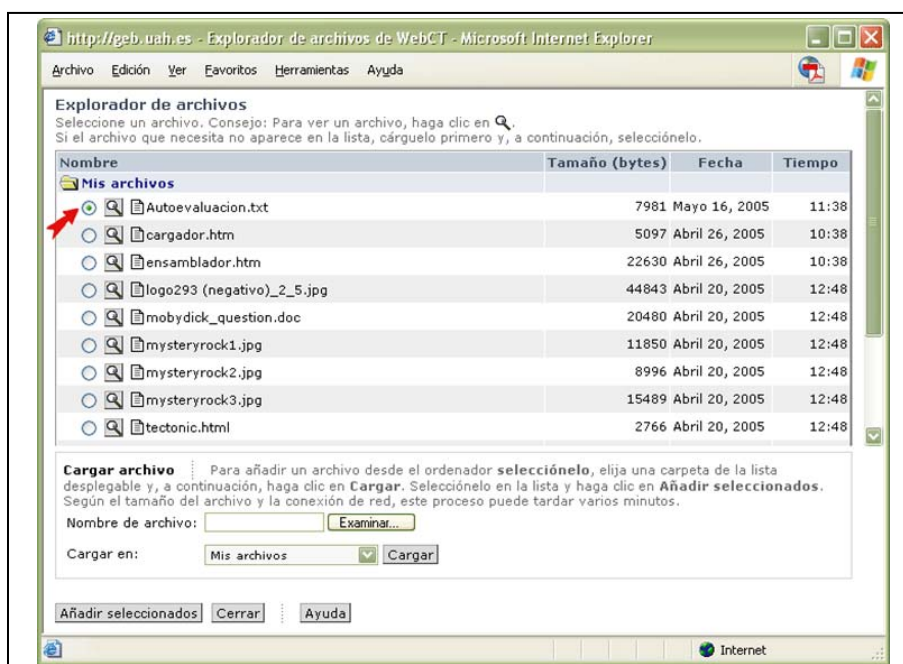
http://geb.uah.es - Explorador de archivos de WebCT - Microsoft Internet Explorer

Archivo Edición Ver Favoritos Herramientas Ayuda

Explorador de archivos
Seleccione un archivo. Consejo: Para ver un archivo, haga clic en .
Si el archivo que necesita no aparece en la lista, cárguelo primero y, a continuación, selecciónelo.

| Nombre | Tamaño (bytes) | Fecha | Tiempo |
|---|---|---|---|
| Mis archivos | | | |
| Autoevaluacion.txt | 7981 | Mayo 16, 2005 | 11:38 |
| cargador.htm | 5097 | Abril 26, 2005 | 10:38 |
| ensamblador.htm | 22630 | Abril 26, 2005 | 10:38 |
| logo293 (negativo)_2_5.jpg | 44843 | Abril 20, 2005 | 12:48 |
| mobydick_question.doc | 20480 | Abril 20, 2005 | 12:48 |
| mysteryrock1.jpg | 11850 | Abril 20, 2005 | 12:48 |
| mysteryrock2.jpg | 8996 | Abril 20, 2005 | 12:48 |
| mysteryrock3.jpg | 15489 | Abril 20, 2005 | 12:48 |
| tectonic.html | 2766 | Abril 20, 2005 | 12:48 |

Cargar archivo Para añadir un archivo desde el ordenador selecciónelo, elija una carpeta de la lista desplegable y, a continuación, haga clic en Cargar. Selecciónelo en la lista y haga clic en Añadir seleccionados. Según el tamaño del archivo y la conexión de red, este proceso puede tardar varios minutos.

Nombre de archivo: Examinar...

Cargar en: Mis archivos Cargar

Añadir seleccionados Cerrar Ayuda

Internet